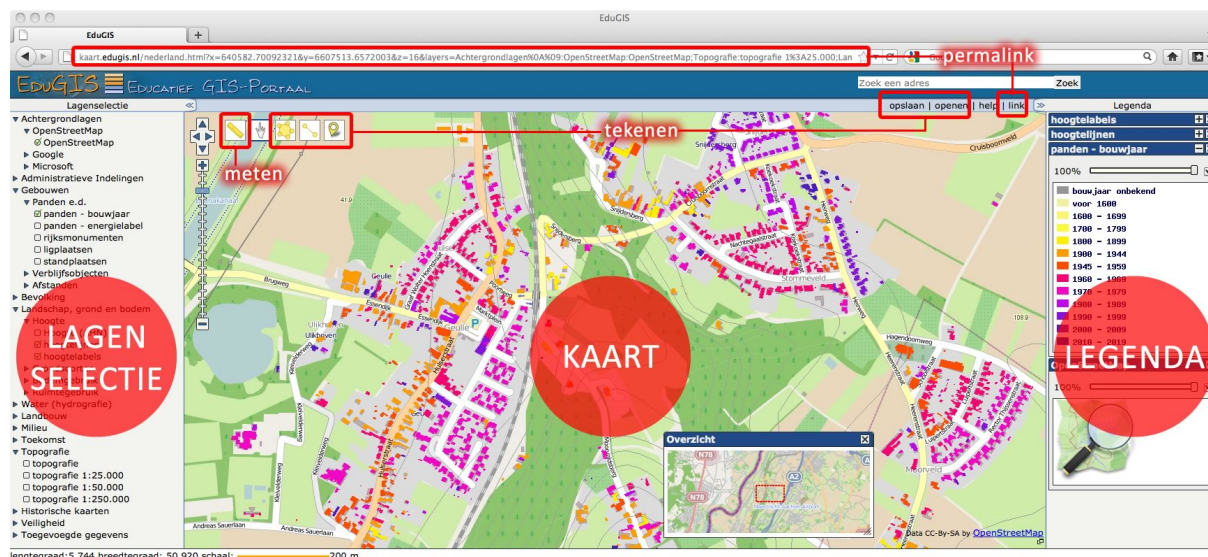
EduGIS

EduGIS

kaart.edugis.nl/nederland.html?x=640582.70092321&y=6607513.6572003&z=16&layers=Achtergrondlagen%0A%09:OpenStreetMap:OpenStreetMap;Topografie:topografie 1%3A25.000;Lan

permalink

EDUGIS EDUCATIEF GIS-PORTAAL

Zoek een adres

Zoek

Lagenselectie

▼ Achtergrondlagen
▼ OpenStreetMap
OpenStreetMap
▶ Google
▶ Microsoft
▶ Administratieve Indelingen
▼ Gebouwen
▼ Panden e.d.
panden - bouwjaar
panden - energielabel
rijksmonumenten
ligplaatsen
standplaatsen
▶ Verblijfsobjecten
▶ Afstanden
▶ Bevolking
▼ Landschap, grond en bodem
▼ Hoogte
hoogtelabels
Ruimtegebruik
▶ Water (hydrografie)
▶ Landbouw
▶ Milieu
▶ Toekomst
▼ Topografie
topografie
topografie 1:25.000
topografie 1:50.000
topografie 1:250.000
▶ Historische kaarten
▶ Veiligheid
▶ Toegevoegde gegevens

LAGEN SELECTIE

opslaan | openen | help | link

tekenen

meten

KAART

Overzicht

N78

A2

Data CC-By-SA by OpenStreetMap

Legenda

hoogtelabels

hoogtelijnen

panden - bouwjaar

100%

bouwjaar onbekend
voor 1600
1600 - 1699
1700 - 1799
1800 - 1899
1900 - 1944
1945 - 1959
1960 - 1969
1970 - 1979
1980 - 1989
1990 - 1999
2000 - 2009
2010 - 2019

100%

LEGENDA

Geulle
Snijdersberg
Stommeveld
Nachtegaalstraat
Hagendoornweg
Brugweg
Cruisboomveld
Moorveld
Andreas Sauerlaan
Ulikhoven

lengtegraad:5.744 breedtegraad: 50.920 schaal: 200 m